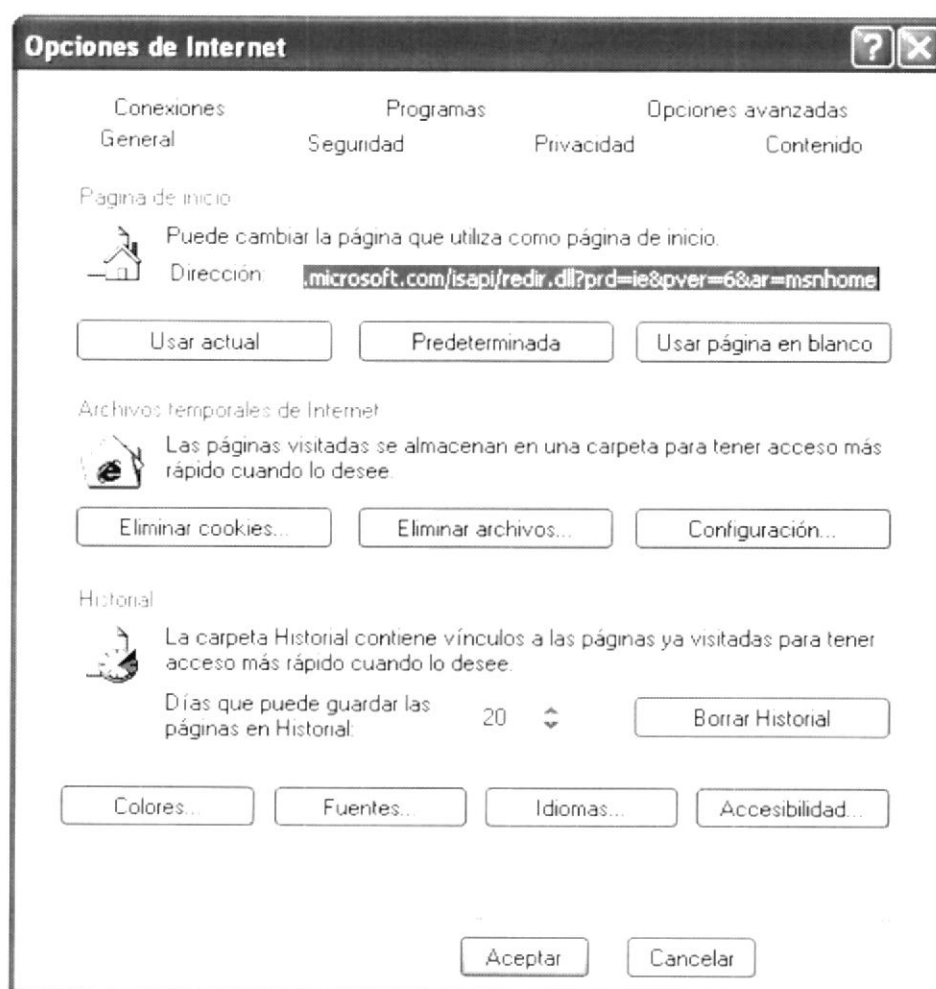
Opciones de Internet

Conexiones Programas Opciones avanzadas
General Seguridad Privacidad Contenido

Página de inicio

Puede cambiar la página que utiliza como página de inicio.

Dirección: .microsoft.com/isapi/redir.dll?prd=ie&pver=6&ar=msnhome

Usar actual | Predeterminada | Usar página en blanco

Archivos temporales de Internet

Las páginas visitadas se almacenan en una carpeta para tener acceso más rápido cuando lo desee.

Eliminar cookies... | Eliminar archivos... | Configuración...

Historial

La carpeta Historial contiene vínculos a las páginas ya visitadas para tener acceso más rápido cuando lo desee.

Días que puede guardar las páginas en Historial: 20

Borrar Historial

Colores... | Fuentes... | Idiomas... | Accesibilidad...

Aceptar | Cancelar